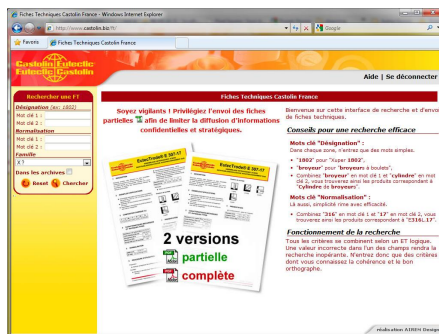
Fiches Techniques Castolin France - Windows Internet Explorer

http://www.castolin.biz/ft/

Google

Favoris

Fiches Techniques Castolin France

Castolin Eutectic
Eutectic Castolin

Aide | Se déconnecter

Rechercher une FT

Désignation (ex: 1802)

Mot clé 1 :

Mot clé 2 :

Normalisation

Mot clé 1 :

Mot clé 2 :

Famille

X ?

Dans les archives

Reset

Chercher

Fiches Techniques Castolin France

Soyez vigilants ! Privilégiez l'envoi des fiches partielles afin de limiter la diffusion d'informations confidentielles et stratégiques.

EutecTrode® 287-17

EutecTrode® 287-17

2 versions

partielle

complète

Bienvenue sur cette interface de recherche et d'envoi de fiches techniques.

Conseils pour une recherche efficace

Mots clé "Désignation" :

Dans chaque zone, n'entrez que des mots simples.

• "1802" pour "Xuper 1802",

• "broyeur" pour "broyeurs à boulets",

• Combinez "broyeur" en mot clé 1 et "cylindre" en mot clé 2, vous trouverez ainsi les produits correspondant à "Cylindre de broyeurs".

Mots clé "Normalisation" :

Là aussi, simplicité rime avec efficacité.

• Combinez "316" en mot clé 1 et "17" en mot clé 2, vous trouverez ainsi les produits correspondant à "E316L-17".

Fonctionnement de la recherche

Tous les critères se combinent selon un ET logique. Une valeur incorrecte dans l'un des champs rendra la recherche inopérante. N'entrez donc que des critères dont vous connaissez la cohérence et le bon orthographe.

réalisation AIRDX Design